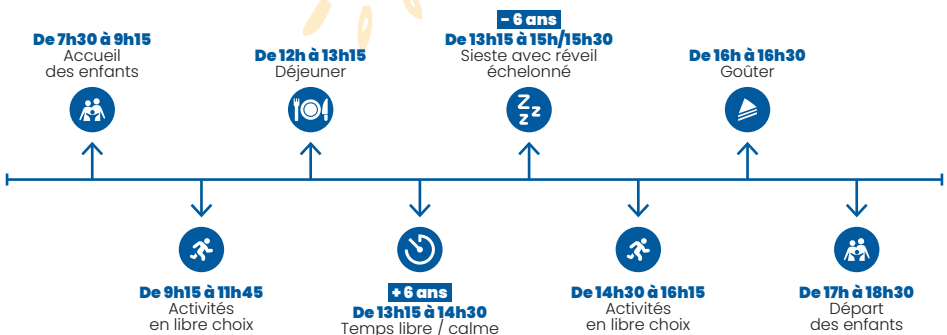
De 7h30 à 9h15
Accueil des enfants

De 12h à 13h15
Déjeuner

- 6 ans
De 13h15 à 15h/15h30
Sieste avec réveil échelonné

De 16h à 16h30
Goûter

De 9h15 à 11h45
Activités en libre choix

+ 6 ans
De 13h15 à 14h30
Temps libre / calme

De 14h30 à 16h15
Activités en libre choix

De 17h à 18h30
Départ des enfants